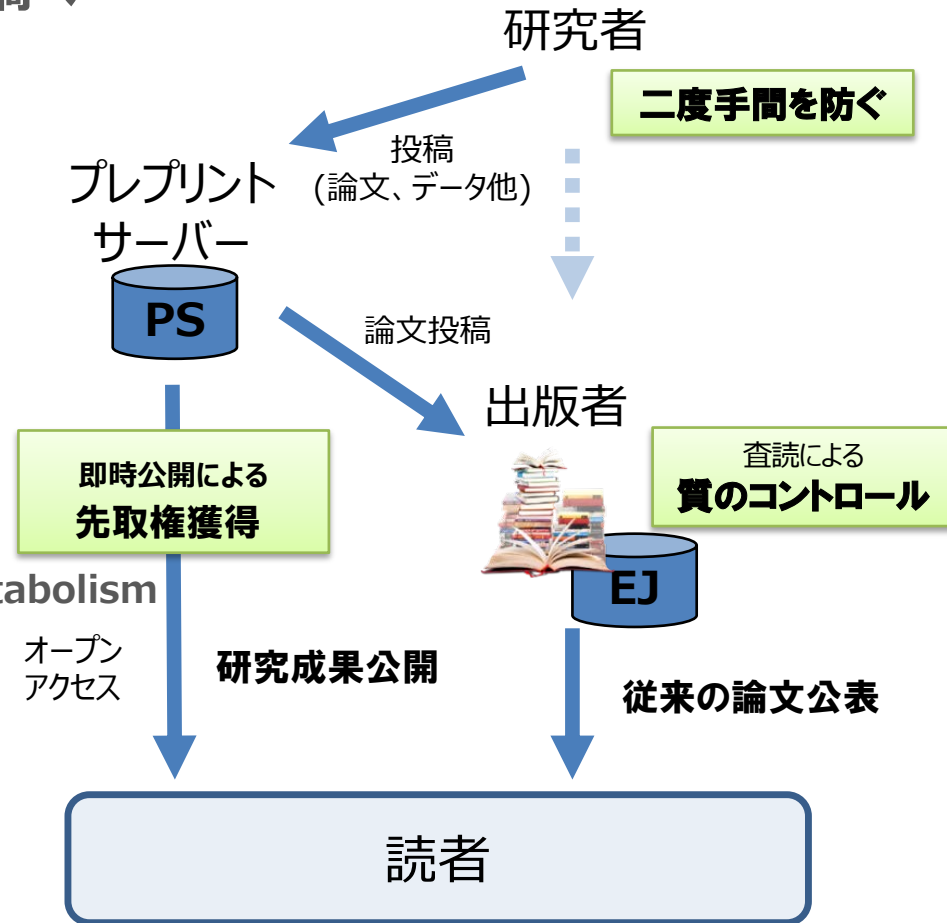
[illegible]
研究者
二度手間を防ぐ
投稿
(論文、データ他)
プレプリント
サーバー
PS
論文投稿
出版者
即時公開による
先取権獲得
査読による
質のコントロール
tabolism
EJ
オープン
アクセス
研究成果公開
従来の論文公表
読者